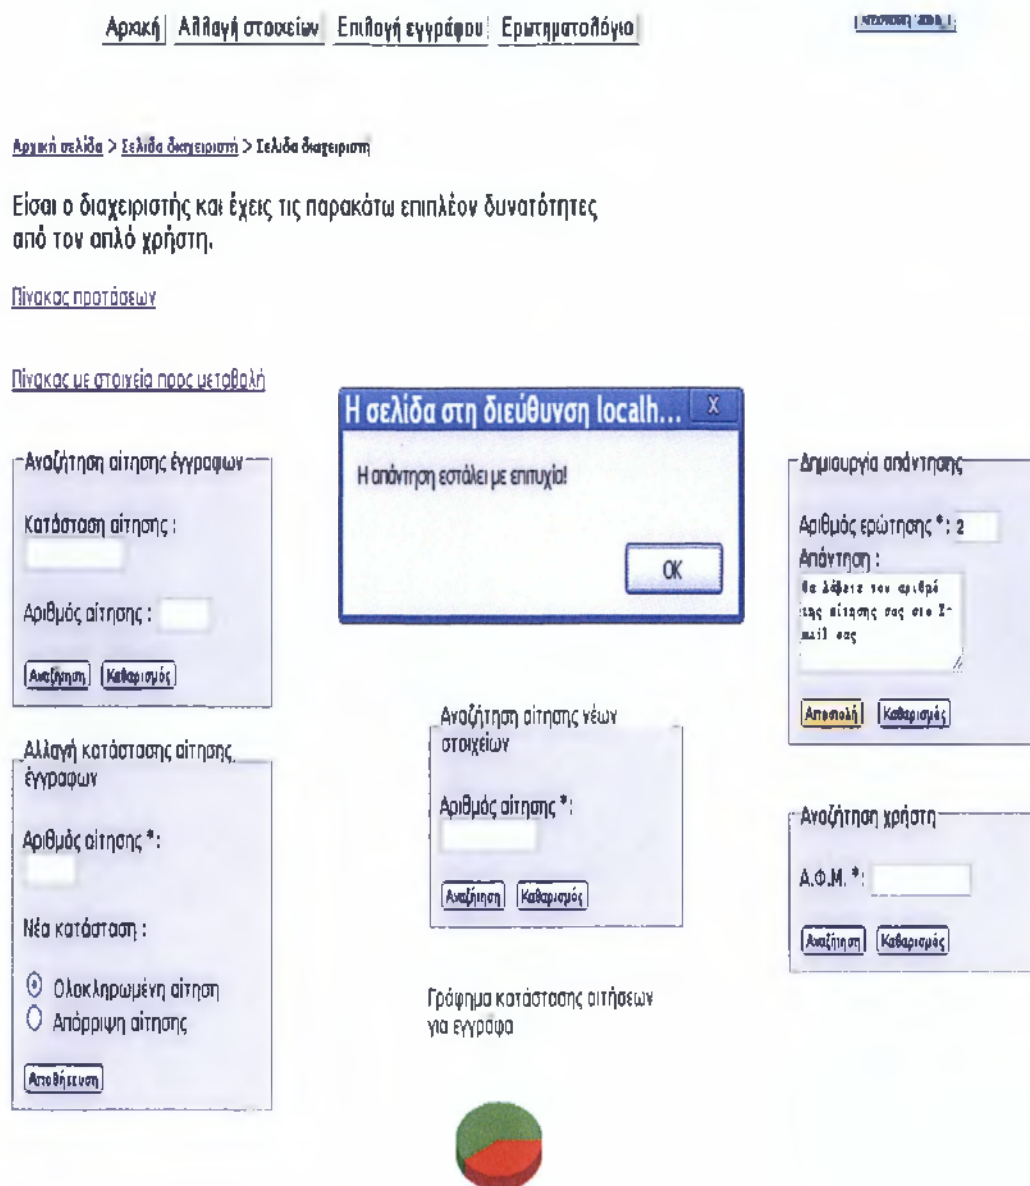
Αρχική | Αλλαγή στοιχείων | Επιλογή εγγράφου | Ερωτηματολόγιο

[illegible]

Αρχική σελίδα > Σελίδα διαχειριστή > Σελίδα διαχειριστή

Είσαι ο διαχειριστής και έχεις τις παρακάτω επιπλέον δυνατότητες από τον απλό χρήστη.

Πίνακας προτάσεων

Πίνακας με στοιχεία προς μεταβολή

Αναζήτηση αίτησης έγγραφων

Κατάσταση αίτησης :

Αριθμός αίτησης :

Αναζήτηση Καθαρισμός

Η σελίδα στη διεύθυνση localh...

Η απάντηση εστάλει με επιτυχία!

OK

Δημιουργία απάντησης

Αριθμός ερώτησης *: 2

Απάντηση :

Θα λάβετε τον αριθμό της αίτησης σας στο E-mail σας

Αποστολή Καθαρισμός

Αλλαγή κατάστασης αίτησης έγγραφων

Αριθμός αίτησης *:

Νέα κατάσταση :

Ολοκληρωμένη αίτηση
Απόρριψη αίτησης

Αποθήκευση

Αναζήτηση αίτησης νέων στοιχείων

Αριθμός αίτησης *:

Αναζήτηση Καθαρισμός

Αναζήτηση χρήστη

Α.Φ.Μ. *:

Αναζήτηση Καθαρισμός

Γράφημα κατάστασης αιτήσεων για εγγράφα